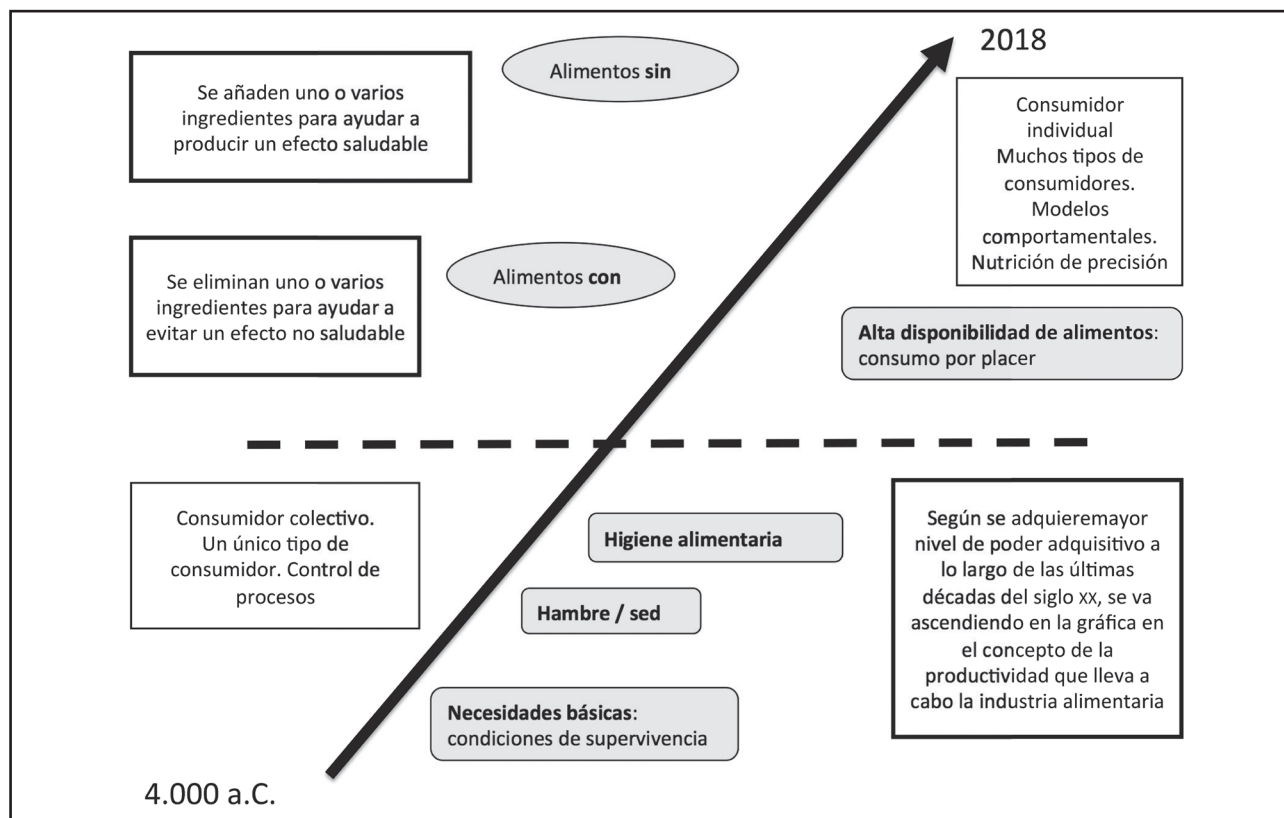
2018

Se añaden uno o varios ingredientes para ayudar a producir un efecto saludable

Alimentos **sin**

Consumidor individual
Muchos tipos de consumidores.
Modelos comportamentales.
Nutrición de precisión

Se eliminan uno o varios ingredientes para ayudar a evitar un efecto no saludable

Alimentos **con**

**Alta disponibilidad de alimentos**: consumo por placer

Consumidor colectivo.
Un único tipo de consumidor. Control de procesos

**Higiene alimentaria**

**Hambre / sed**

**Necesidades básicas**: condiciones de supervivencia

Según se adquieremayor nivel de poder adquisitivo a lo largo de las últimas décadas del siglo XX, se va ascendiendo en la gráfica en el concepto de la productividad que lleva a cabo la industria alimentaria

4.000 a.C.